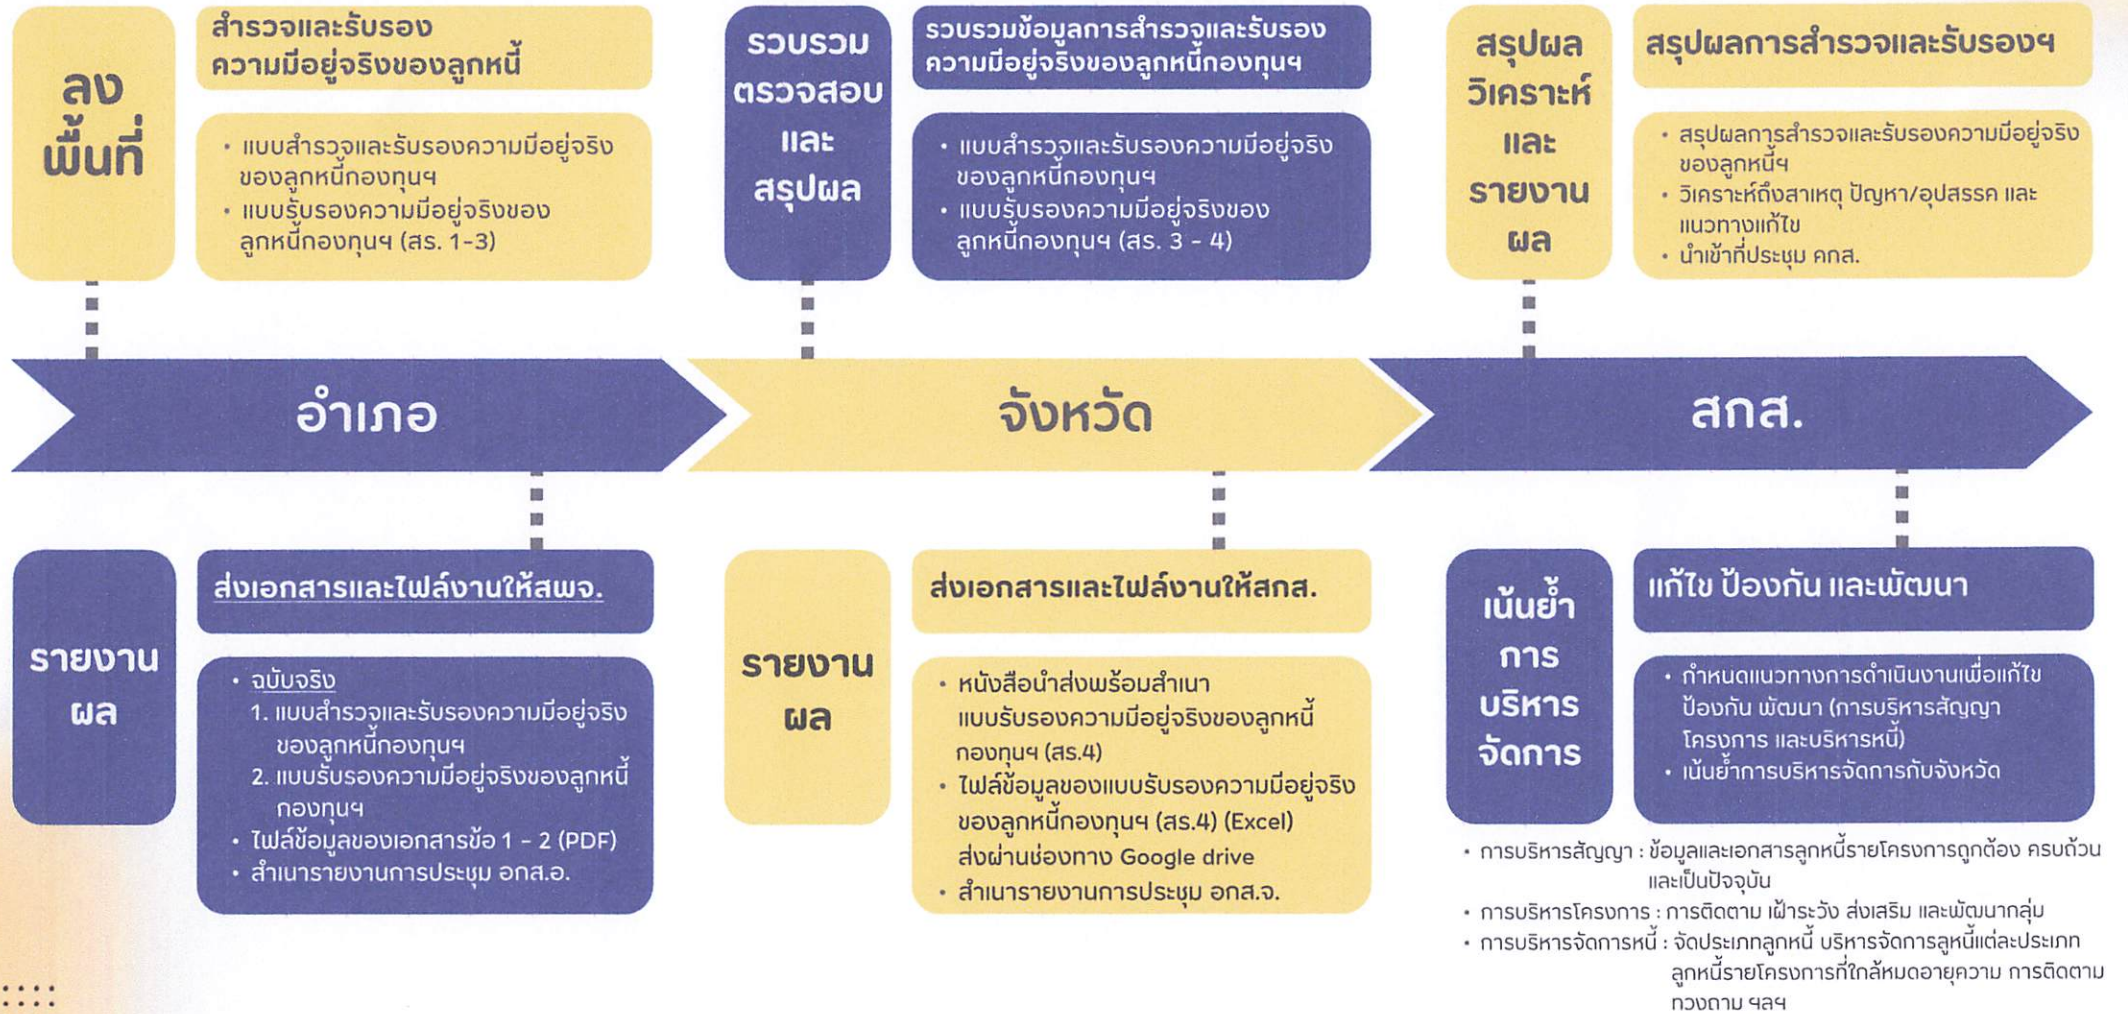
ลงพื้นที่

สำรวจและรับรองความมีอยู่จริงของลูกหนี้

• แบบสำรวจและรับรองความมีอยู่จริงของลูกหนี้กองทุนฯ
• แบบรับรองความมีอยู่จริงของลูกหนี้กองทุนฯ (สร. 1-3)

รวบรวม ตรวจสอบ และ สรุปผล

รวบรวมข้อมูลการสำรวจและรับรองความมีอยู่จริงของลูกหนี้กองทุนฯ

• แบบสำรวจและรับรองความมีอยู่จริงของลูกหนี้กองทุนฯ
• แบบรับรองความมีอยู่จริงของลูกหนี้กองทุนฯ (สร. 3 - 4)

สรุปผล วิเคราะห์ และ รายงานผล

สรุปผลการสำรวจและรับรองฯ

• สรุปผลการสำรวจและรับรองความมีอยู่จริงของลูกหนี้ฯ
• วิเคราะห์ถึงสาเหตุ ปัญหา/อุปสรรค และแนวทางแก้ไข
• นำเข้าที่ประชุม คกส.

อำเภอ

จังหวัด

สกส.

รายงานผล

ส่งเอกสารและไฟล์งานให้สพจ.

• ฉบับจริง
1. แบบสำรวจและรับรองความมีอยู่จริงของลูกหนี้กองทุนฯ
2. แบบรับรองความมีอยู่จริงของลูกหนี้กองทุนฯ
• ไฟล์ข้อมูลของเอกสารข้อ 1 - 2 (PDF)
• สำเนารายงานการประชุม อกส.อ.

รายงานผล

ส่งเอกสารและไฟล์งานให้สกส.

• หนังสือนำส่งพร้อมสำเนาแบบรับรองความมีอยู่จริงของลูกหนี้กองทุนฯ (สร.4)
• ไฟล์ข้อมูลของแบบรับรองความมีอยู่จริงของลูกหนี้กองทุนฯ (สร.4) (Excel) ส่งผ่านช่องทาง Google drive
• สำเนารายงานการประชุม อกส.จ.

เน้นย้ำการบริหารจัดการ

แก้ไข ป้องกัน และพัฒนา

• กำหนดแนวทางการดำเนินงานเพื่อแก้ไข ป้องกัน พัฒนา (การบริหารสัญญา โครงการ และบริหารหนี้)
• เน้นย้ำการบริหารจัดการกับจังหวัด

• การบริหารสัญญา : ข้อมูลและเอกสารลูกหนี้รายโครงการถูกต้อง ครบถ้วน และเป็นปัจจุบัน
• การบริหารโครงการ : การติดตาม เฝ้าระวัง ส่งเสริม และพัฒนากลุ่ม
• การบริหารจัดการหนี้ : จัดประเภทลูกหนี้ บริหารจัดการลูกหนี้แต่ละประเภท ลูกหนี้รายโครงการที่ใกล้หมดอายุความ การติดตามทวงถาม ฯลฯ